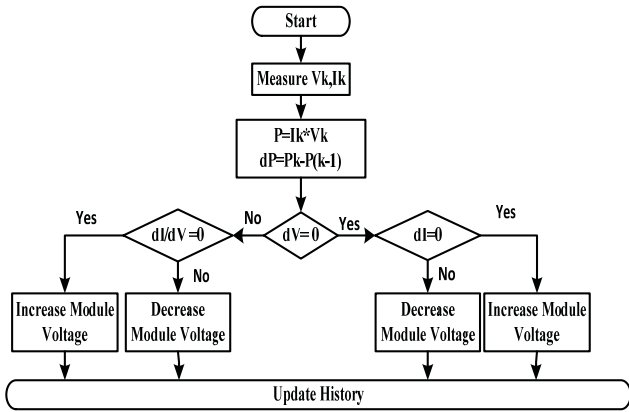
Start

Measure Vk,Ik

P=Ik*Vk
dP=Pk-P(k-1)

dV= 0

No

Yes

dI/dV =0

Yes

No

dI=0

Yes

No

Increase Module Voltage

Decrease Module Voltage

Decrease Module Voltage

Increase Module Voltage

Update History